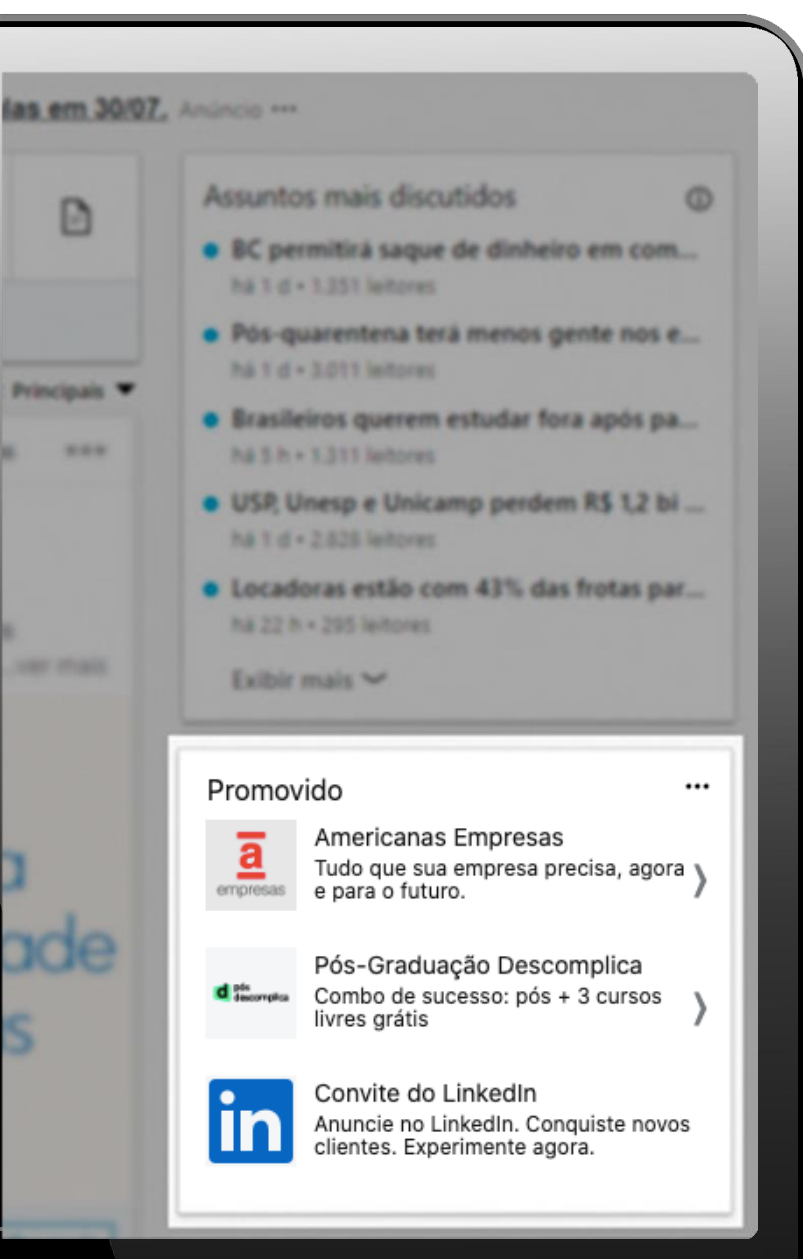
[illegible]las em 30/07. Anúncio •••

Principais ▼

...ver mais

Assuntos mais discutidos

• BC permitirá saque de dinheiro em com...
há 1 d • 1.351 leitores

• Pós-quarentena terá menos gente nos e...
há 1 d • 3.011 leitores

• Brasileiros querem estudar fora após pa...
há 5 h • 1.311 leitores

• USP, Unesp e Unicamp perdem R$ 1,2 bi ...
há 1 d • 2.626 leitores

• Locadoras estão com 43% das frotas par...
há 22 h • 295 leitores

Exibir mais

Promovido •••

a empresas

Americanas Empresas
Tudo que sua empresa precisa, agora e para o futuro.

d pós descomplica

Pós-Graduação Descomplica
Combo de sucesso: pós + 3 cursos livres grátis

in

Convite do LinkedIn
Anuncie no LinkedIn. Conquiste novos clientes. Experimente agora.